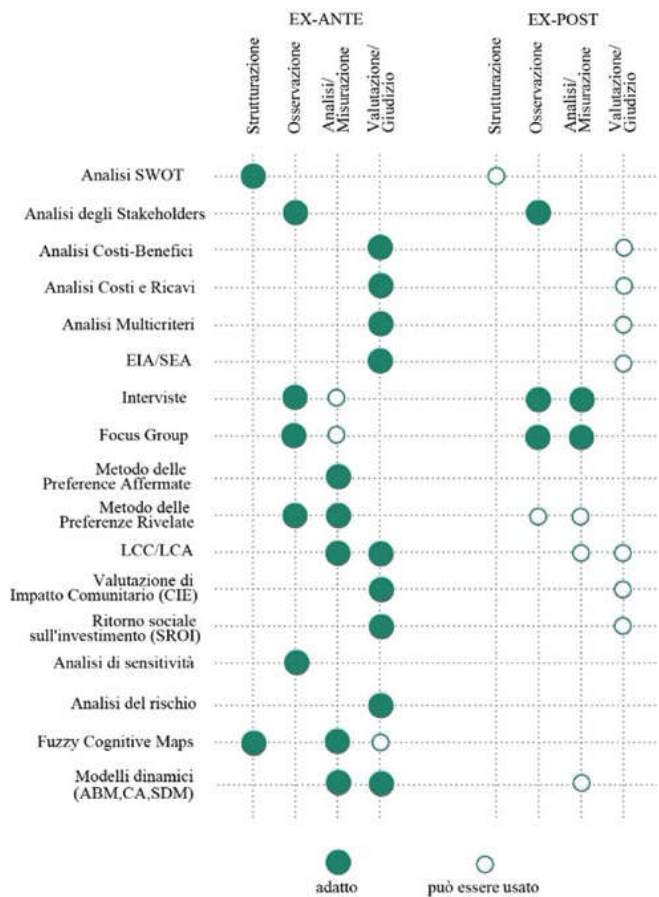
| | EX-ANTE Strutturazione | EX-ANTE Osservazione | EX-ANTE Analisi/ Misurazione | EX-ANTE Valutazione/ Giudizio | EX-POST Strutturazione | EX-POST Osservazione | EX-POST Analisi/ Misurazione | EX-POST Valutazione/ Giudizio |
|---|---|---|---|---|---|---|---|---|
| Analisi SWOT | ● | | | | ○ | | | |
| Analisi degli Stakeholders | | ● | | | | ● | | |
| Analisi Costi-Benefici | | | | ● | | | | ○ |
| Analisi Costi e Ricavi | | | | ● | | | | ○ |
| Analisi Multicriteri | | | | ● | | | | ○ |
| EIA/SEA | | | | ● | | | | ○ |
| Interviste | | ● | ○ | | | ● | ● | |
| Focus Group | | ● | ○ | | | ● | ● | |
| Metodo delle Preference Affermate | | | ● | | | | | |
| Metodo delle Preferenze Rivelate | | ● | ● | | | ○ | ○ | |
| LCC/LCA | | | ● | ● | | | ○ | ○ |
| Valutazione di Impatto Comunitario (CIE) | | | | ● | | | | ○ |
| Ritorno sociale sull'investimento (SROI) | | | | ● | | | | ○ |
| Analisi di sensitività | | ● | | | | | | |
| Analisi del rischio | | | | ● | | | | |
| Fuzzy Cognitive Maps | ● | | ● | ○ | | | | |
| Modelli dinamici (ABM,CA,SDM) | | | ● | ● | | | ○ | |

● adatto
○ può essere usato